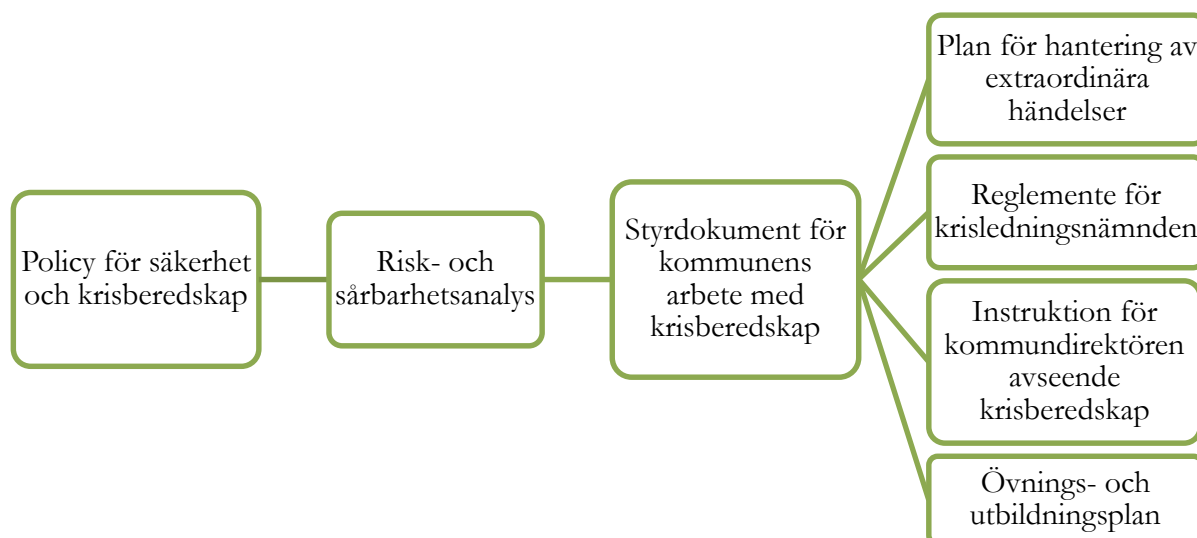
Policy för säkerhet och krisberedskap

Risk- och sårbarhetsanalys

Styrdokument för kommunens arbete med krisberedskap

Plan för hantering av extraordinära händelser

Reglemente för krisledningsnämnden

Instruktion för kommundirektören avseende krisberedskap

Övnings- och utbildningsplan